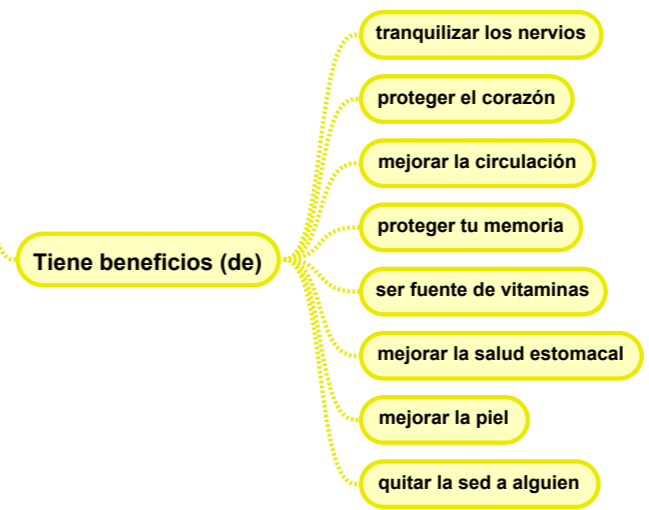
Tiene beneficios (de)

tranquilizar los nervios

proteger el corazón

mejorar la circulación

proteger tu memoria

ser fuente de vitaminas

mejorar la salud estomacal

mejorar la piel

quitar la sed a alguien